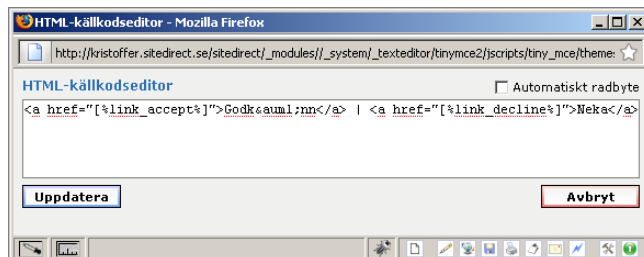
HTML-källkodseditor - Mozilla Firefox

http://kristoffer.sitedirect.se/sitedirect/_modules//_system/_texteditor/tinymce2/jscripts/tiny_mce/theme:

HTML-källkodseditor

Automatiskt radbyte

<a href="[%link_accept%]">Godk&auml;nn</a> | <a href="[%link_decline%]">Neka</a>

Uppdatera

Avbryt